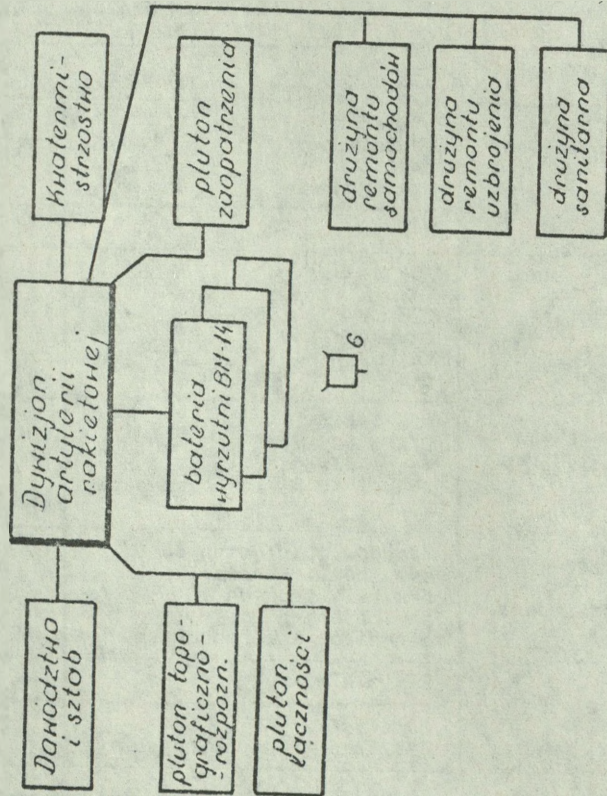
Dywizjon artylerii rakietowej

Dowództwo i sztab

pluton topograficzno-rozpozn.

pluton łączności

bateria wyrzutni BM-14

6

Kwatermistrzostwo

pluton zaopatrzenia

drużyna remontu samochodów

drużyna remontu uzbrojenia

drużyna sanitarna